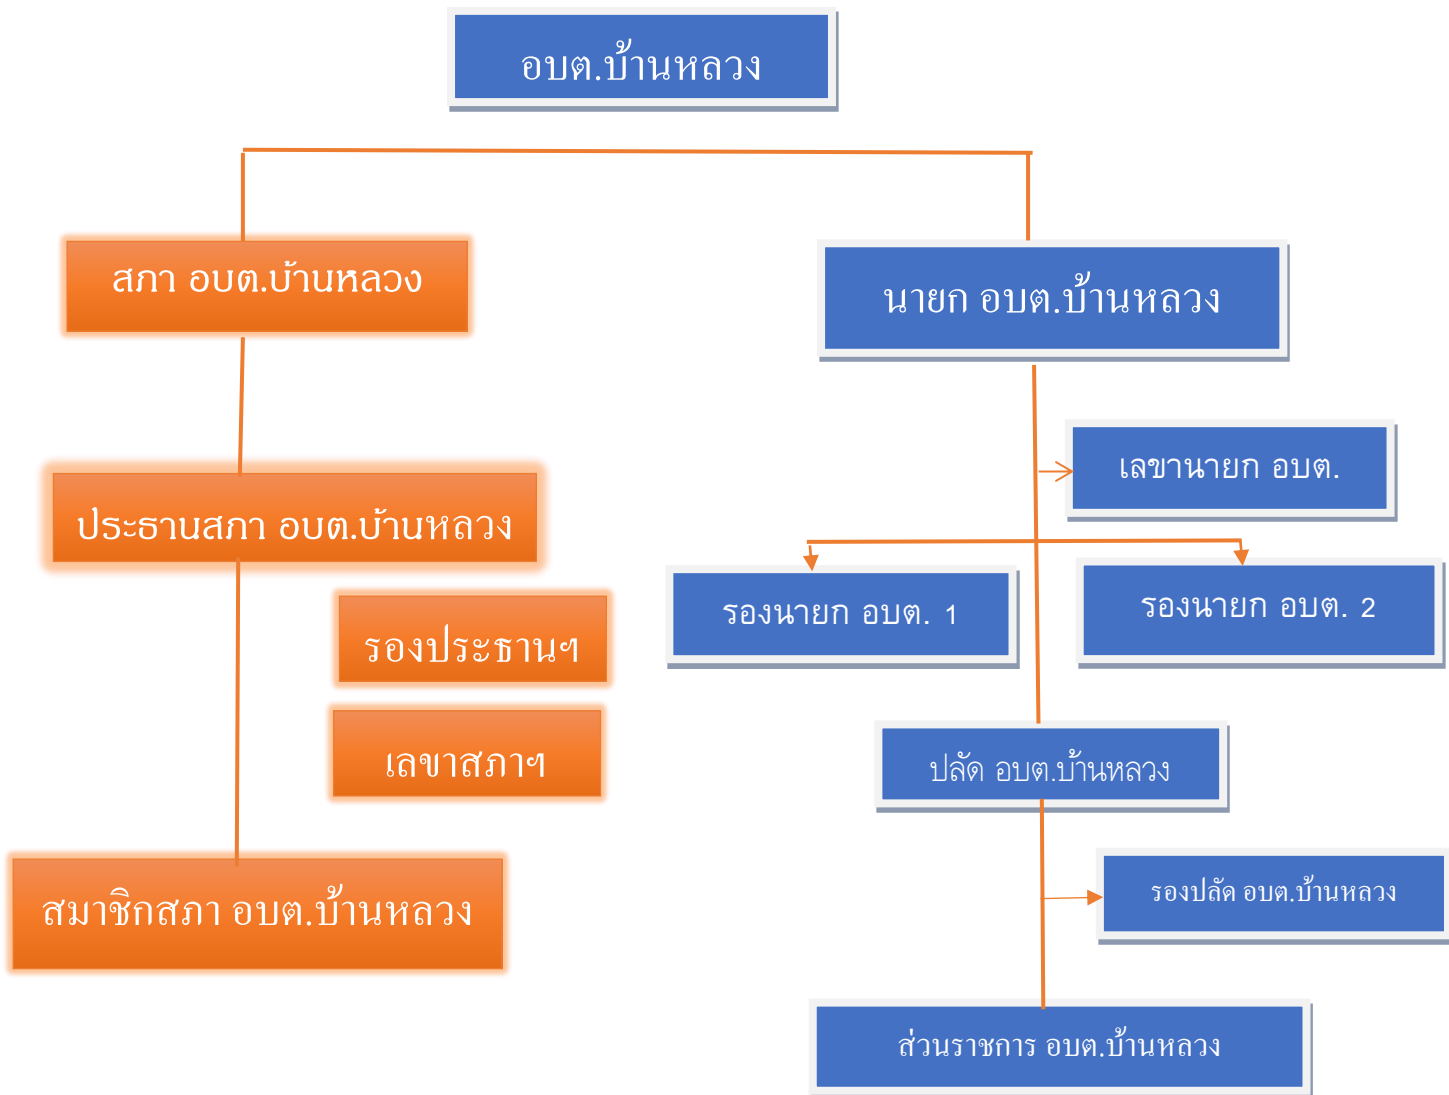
อบต.บ้านหลวง

สภา อบต.บ้านหลวง

นายก อบต.บ้านหลวง

เลขานายก อบต.

ประธานสภา อบต.บ้านหลวง

รองนายก อบต. 1

รองนายก อบต. 2

รองประธานฯ

เลขาสภาฯ

ปลัด อบต.บ้านหลวง

รองปลัด อบต.บ้านหลวง

สมาชิกสภา อบต.บ้านหลวง

ส่วนราชการ อบต.บ้านหลวง